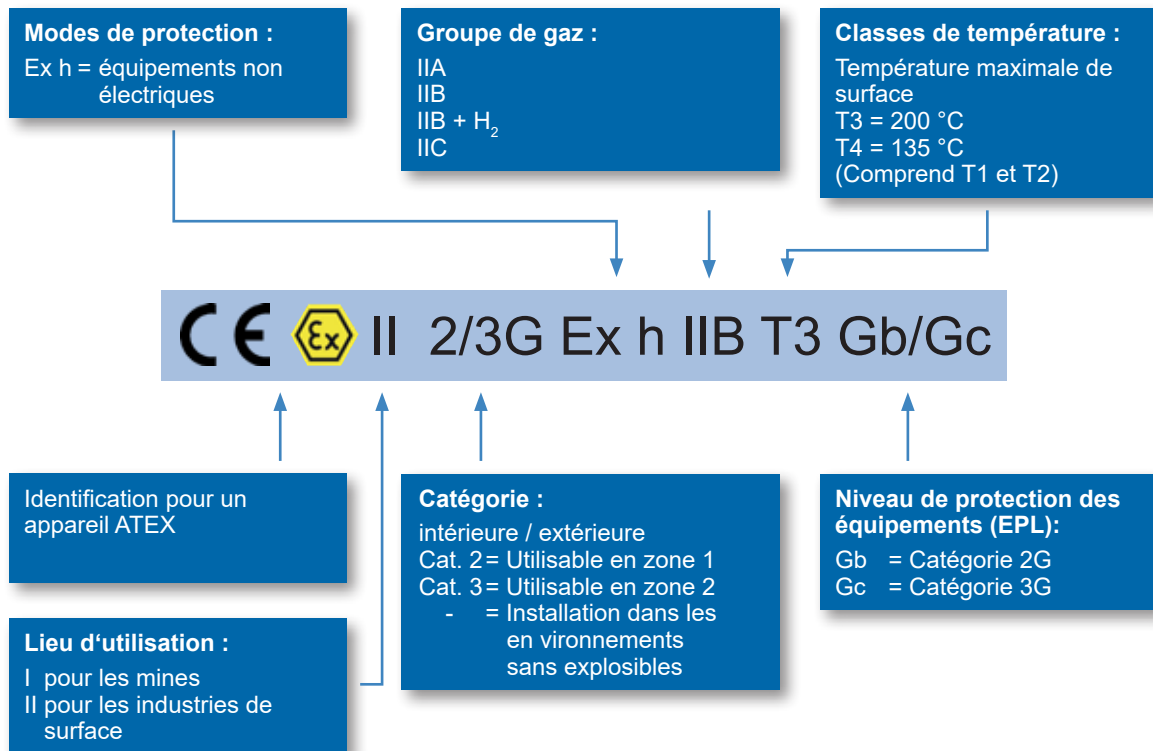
**Modes de protection :**
Ex h = équipements non électriques

**Groupe de gaz :**
IIA
IIB
IIB + $H_2$
IIC

**Classes de température :**
Température maximale de surface
T3 = 200 °C
T4 = 135 °C
(Comprend T1 et T2)

CE Ex II 2/3G Ex h IIB T3 Gb/Gc

Identification pour un appareil ATEX

**Catégorie :**
intérieure / extérieure
Cat. 2 = Utilisable en zone 1
Cat. 3 = Utilisable en zone 2
- = Installation dans les en vironnements sans explosibles

**Niveau de protection des équipements (EPL):**
Gb = Catégorie 2G
Gc = Catégorie 3G

**Lieu d'utilisation :**
I pour les mines
II pour les industries de surface